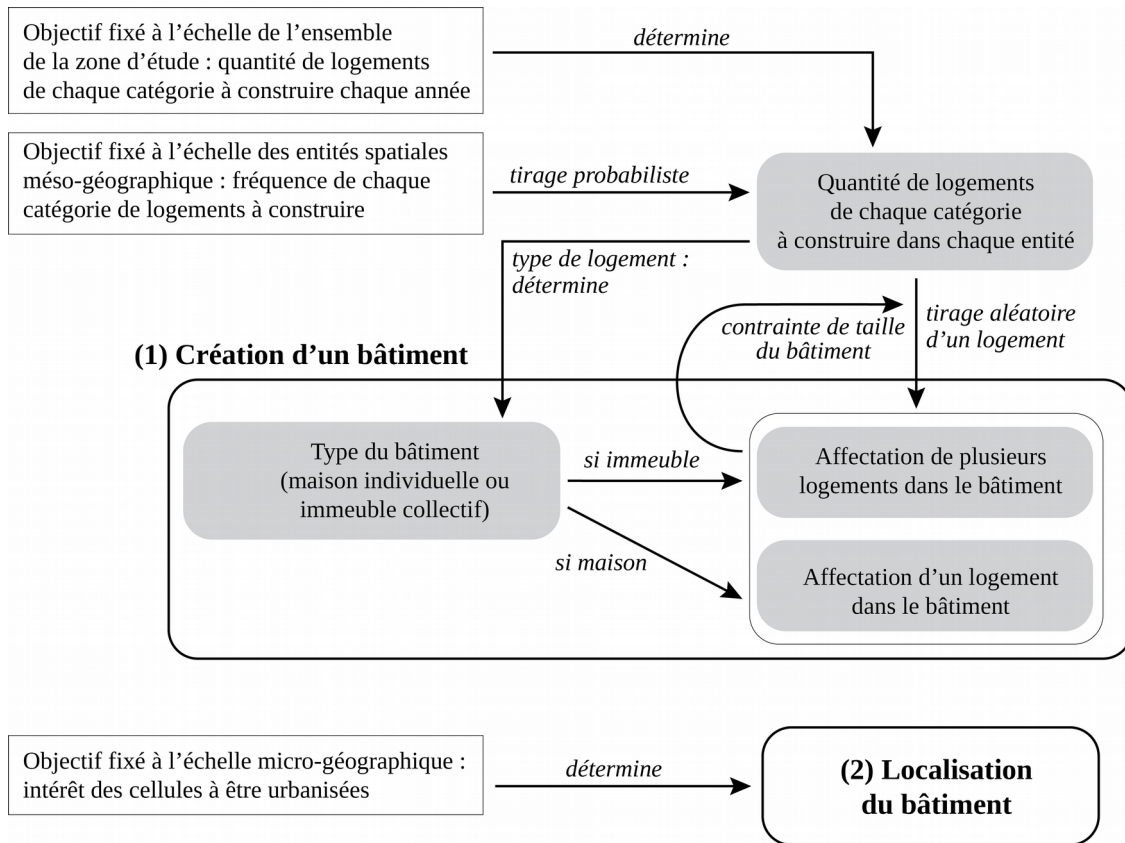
Objectif fixé à l'échelle de l'ensemble de la zone d'étude : quantité de logements de chaque catégorie à construire chaque année

détermine

Objectif fixé à l'échelle des entités spatiales méso-géographique : fréquence de chaque catégorie de logements à construire

tirage probabiliste

Quantité de logements de chaque catégorie à construire dans chaque entité

type de logement : détermine

contrainte de taille du bâtiment

tirage aléatoire d'un logement

(1) Création d'un bâtiment

Type du bâtiment (maison individuelle ou immeuble collectif)

si immeuble

si maison

Affectation de plusieurs logements dans le bâtiment

Affectation d'un logement dans le bâtiment

Objectif fixé à l'échelle micro-géographique : intérêt des cellules à être urbanisées

détermine

(2) Localisation du bâtiment